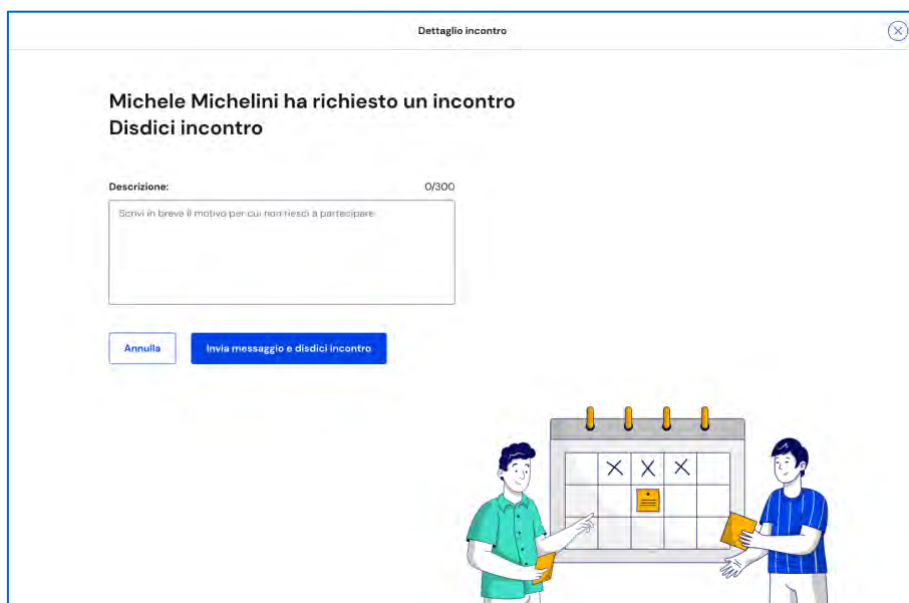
Dettaglio incontro

Michele Michelini ha richiesto un incontro
Disdici incontro

Descrizione:

0/300

Scrivi in breve il motivo per cui non riesci a partecipare

Annulla

Invia messaggio e disdici incontro